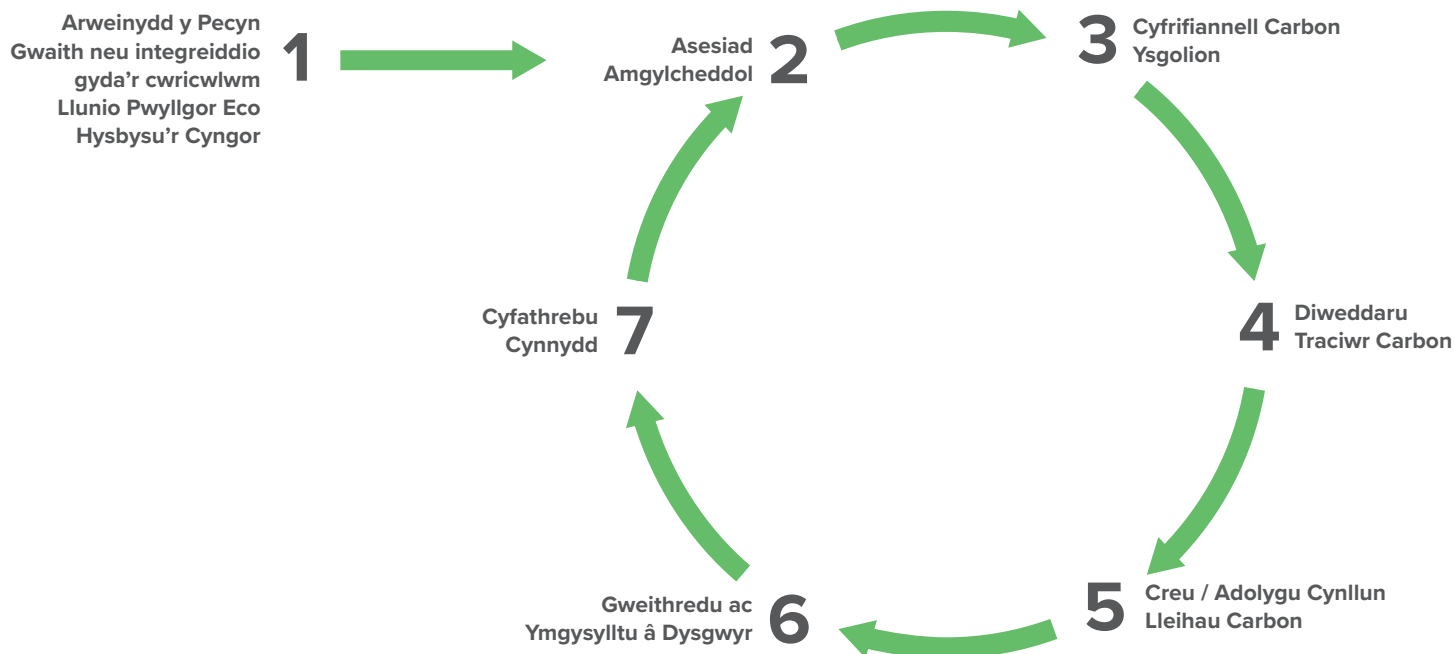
Arweinydd y Pecyn Gwaith neu integreiddio gyda'r cwricwlwm
Llunio Pwyllgor Eco
Hysbysu'r Cyngor

1

Asesiad Amgylcheddol

2

3

Cyfrifiannell Carbon Ysgolion

4

Diweddaru Traciwr Carbon

5

Creu / Adolygu Cynllun Lleihau Carbon

Gweithredu ac Ymgysylltu â Dysgwyr

6

Cyfathrebu Cynnydd

7